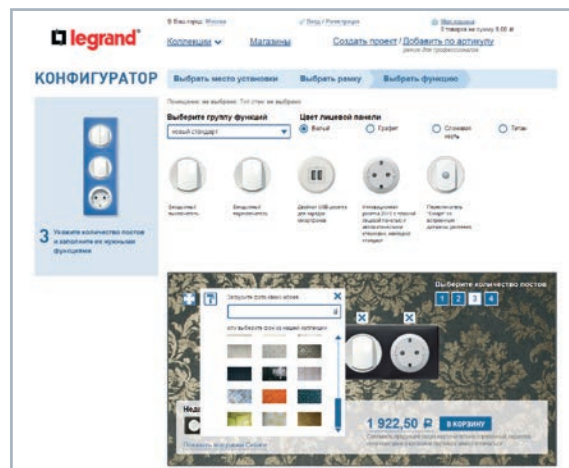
legrand

В Ваш город: Москва

Вход / Регистрация

Моя корзина
2 товаров на сумму 0.00 ₽

Коллекции

Магазины

Создать проект / Добавить по артикулу

КОНФИГУРАТОР

Выбрать место установки

Выбрать рамку

Выбрать функцию

Помещение: не выбрано. Тип стен: не выбрано

Выберите группу функций

Цвет лицевой панели

Новый стандарт

Белый

Графит

Слоновая кость

Титан

3 Укажите количество постов и заполните их нужными функциями

Выберите количество постов

1 2 3 4

Загрузите фото своих обоев

или выберите фон из нашей коллекции

1 922,50 ₽

В КОРЗИНУ

Показать в журнале Селион

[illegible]